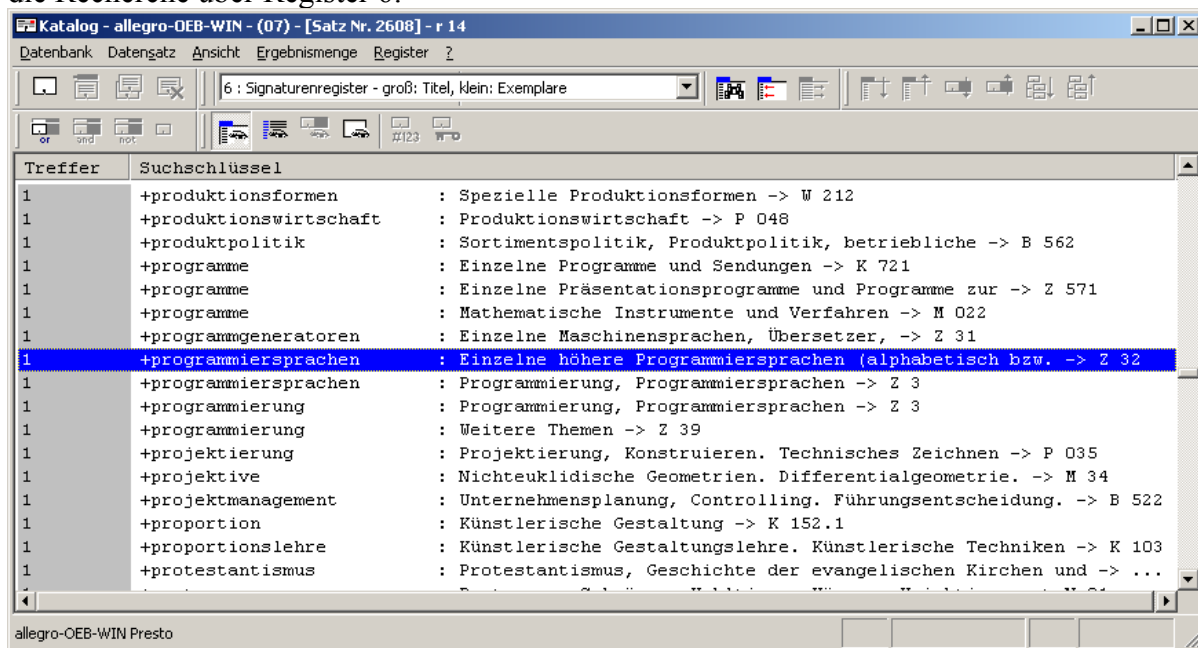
die Recherche über Register 6.

Katalog - allegro-OEB-WIN - (07) - [Satz Nr. 2608] - r 14

Datenbank Datensatz Ansicht Ergebnismenge Register ?

6 : Signaturenregister - groß: Titel, klein: Exemplare

or and not #123

| Treffer | Suchschlüssel | |
|---|---|---|
| 1 | +produktionsformen | : Spezielle Produktionsformen -> W 212 |
| 1 | +produktionswirtschaft | : Produktionswirtschaft -> P 048 |
| 1 | +produktpolitik | : Sortimentspolitik, Produktpolitik, betriebliche -> B 562 |
| 1 | +programme | : Einzelne Programme und Sendungen -> K 721 |
| 1 | +programme | : Einzelne Präsentationsprogramme und Programme zur -> Z 571 |
| 1 | +programme | : Mathematische Instrumente und Verfahren -> M 022 |
| 1 | +programmgeneratoren | : Einzelne Maschinensprachen, Übersetzer, -> Z 31 |
| 1 | +programmiersprachen | : Einzelne höhere Programmiersprachen (alphabetisch bzw. -> Z 32 |
| 1 | +programmiersprachen | : Programmierung, Programmiersprachen -> Z 3 |
| 1 | +programmierung | : Programmierung, Programmiersprachen -> Z 3 |
| 1 | +programmierung | : Weitere Themen -> Z 39 |
| 1 | +projektierung | : Projektierung, Konstruieren. Technisches Zeichnen -> P 035 |
| 1 | +projektive | : Nichteuklidische Geometrien. Differentialgeometrie. -> M 34 |
| 1 | +projektmanagement | : Unternehmensplanung, Controlling. Führungsentscheidung. -> B 522 |
| 1 | +proportion | : Künstlerische Gestaltung -> K 152.1 |
| 1 | +proportionslehre | : Künstlerische Gestaltungslehre. Künstlerische Techniken -> K 103 |
| 1 | +protestantismus | : Protestantismus, Geschichte der evangelischen Kirchen und -> ... |

allegro-OEB-WIN Presto